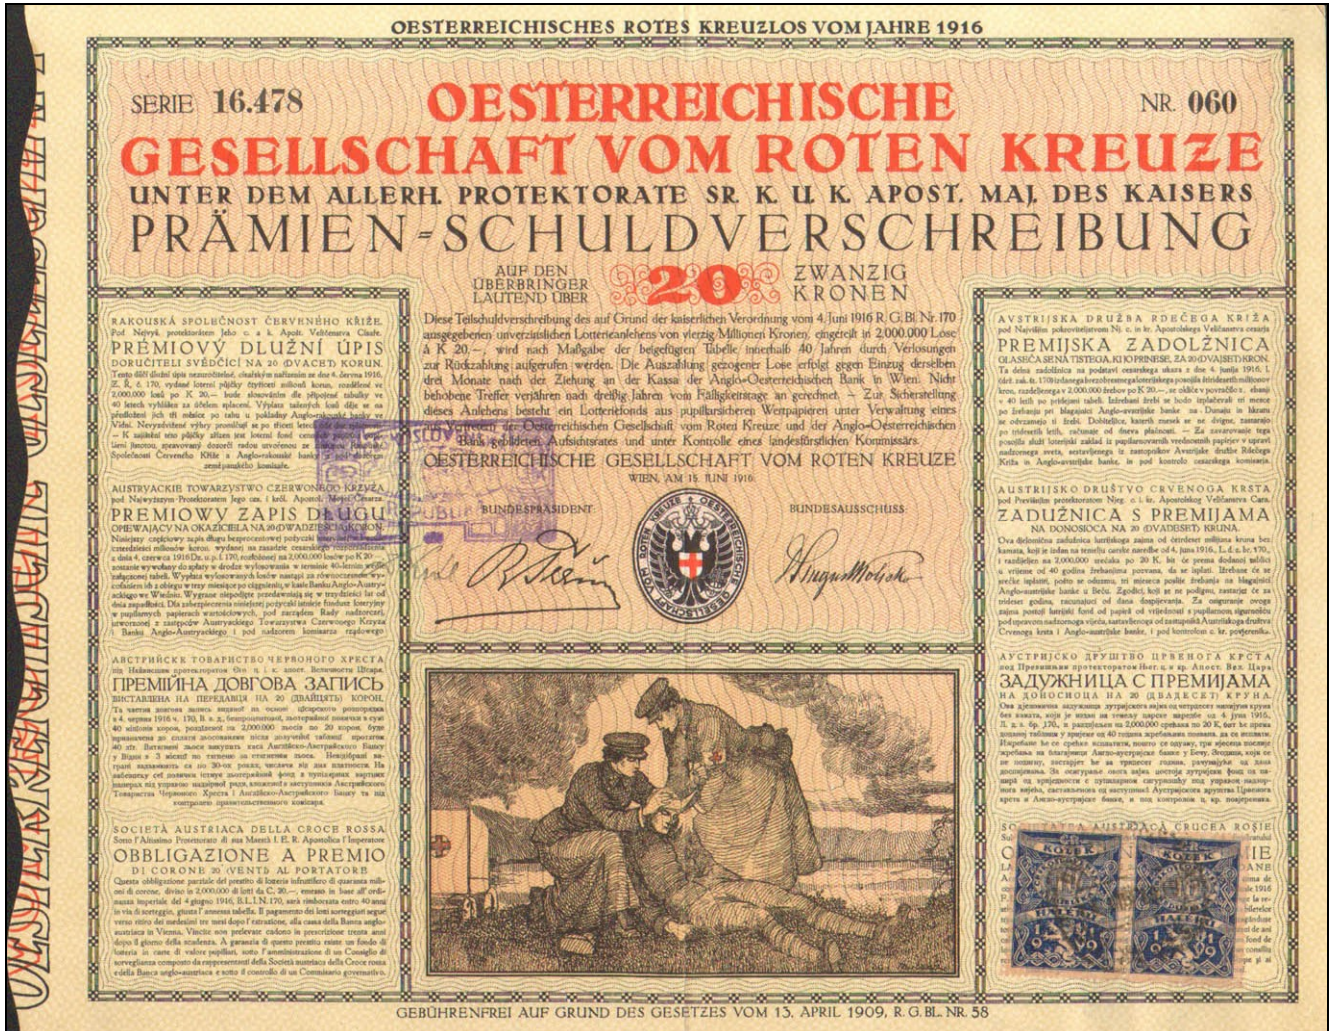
OESTERREICHISCHES ROTES KREUZLOS VOM JAHRE 1916

SERIE 16.478

NR. 060

OESTERREICHISCHE GESELLSCHAFT VOM ROTEN KREUZE

UNTER DEM ALLERH. PROTEKTORATE SR. K. U. K. APOST. MAJ. DES KAISERS

PRÄMIEN-SCHULDVERSCHREIBUNG

AUF DEN ÜBERBRINGER LAUTEND ÜBER 20 ZWANZIG KRONEN

Diese Teilschuldverschreibung des auf Grund der kaiserlichen Verordnung vom 4. Juni 1916 R. G. Bl. Nr. 170 ausgegebenen unverzinslichen Lotterieanlehens von vierzig Millionen Kronen, eingeteilt in 2.000.000 Lose à K 20.–, wird nach Maßgabe der beigefügten Tabelle innerhalb 40 Jahren durch Verlosungen zur Rückzahlung aufgerufen werden. Die Auszahlung gezogener Lose erfolgt gegen Einzug derselben drei Monate nach der Ziehung an der Kassa der Anglo-Oesterreichischen Bank in Wien. Nicht behobene Treffer verjähren nach dreißig Jahren vom Fälligkeitstage an gerechnet. – Zur Sicherstellung dieses Anlehens besteht ein Lotteriefonds aus pupillarsicheren Wertpapieren unter Verwaltung eines aus Vertretern der Oesterreichischen Gesellschaft vom Roten Kreuze und der Anglo-Oesterreichischen Bank gebildeten Aufsichtsrates und unter Kontrolle eines landesfürstlichen Kommissärs.

OESTERREICHISCHE GESELLSCHAFT VOM ROTEN KREUZE

WIEN, AM 15. JUNI 1916

BUNDESPRÄSIDENT

BUNDESAUSSCHUSS

RAKOUSKÁ SPOLEČNOST ČERVENÉHO KŘÍŽE. Pod Nejvyš. protektorátem Jeho c. a k. Apošt. Veličenstva Císaře.
PRÉMIOVÝ DLUŽNÍ ÚPIS
DORUČITELI SVĚDČÍCÍ NA 20 (DVACET) KORUN
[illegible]

AUSTRJACKIE TOWARZYSTWO CZERWONEGO KRZYŻA pod Najwyższym Protektoratem Jego ces. i król. Apostol. Mości Cesarza
PREMIOWY ZAPIS DŁUGU
OPIEWAJĄCY NA OKAZICIELA NA 20 (DWADZIEŚCIA) KORON.
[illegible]

АВСТРІЙСКЕ ТОВАРИСТВО ЧЕРВОНОГО ХРЕСТА
ПРЕМІЙНА ДОВГОВА ЗАПИСЬ
ВИСТАВЛЕНА НА ПЕРЕДАВЦЯ НА 20 (ДВАЙЦЯТЬ) КОРОН.
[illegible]

SOCIETÀ AUSTRIACA DELLA CROCE ROSSA Sotto l'Altissimo Protettorato di sua Maestà I. E R. Apostolica l'Imperatore
OBBLIGAZIONE A PREMIO
DI CORONE 20 (VENTI) AL PORTATORE
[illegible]

AVSTRIJSKA DRUŽBA RDEČEGA KRIŽA pod Najvišim pokroviteljstvom Nj. c. in kr. Apostolskega Veličanstva cesarja
PREMIJSKA ZADOLŽNICA
GLASEČA SE NA TISTEGA, KI JO PRINESE, ZA 20 (DVAJSET) KRON.
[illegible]

AUSTRIJSKO DRUŠTVO CRVENOGA KRSTA pod Previšnjim protektoratom Njeg. c. i kr. Apostolskog Veličanstva Cara.
ZADUŽNICA S PREMIJAMA
NA DONOSIOCA NA 20 (DVADESET) KRUNA.
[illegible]

АУСТРИЈСКО ДРУШТВО ЦРВЕНОГА КРСТА
ЗАДУЖНИЦА С ПРЕМИЈАМА
НА ДОНОСИОЦА НА 20 (ДВАДЕСЕТ) КРУНА.
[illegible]

SOCIETATEA AUSTRIACĂ CRUCEA ROȘIE
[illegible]

KOLEK
HALERŮ

GEBÜHRENFREI AUF GRUND DES GESETZES VOM 13. APRIL 1909, R. G. BL. NR. 58

OESTERREICHISCHES ROTES KREUZ